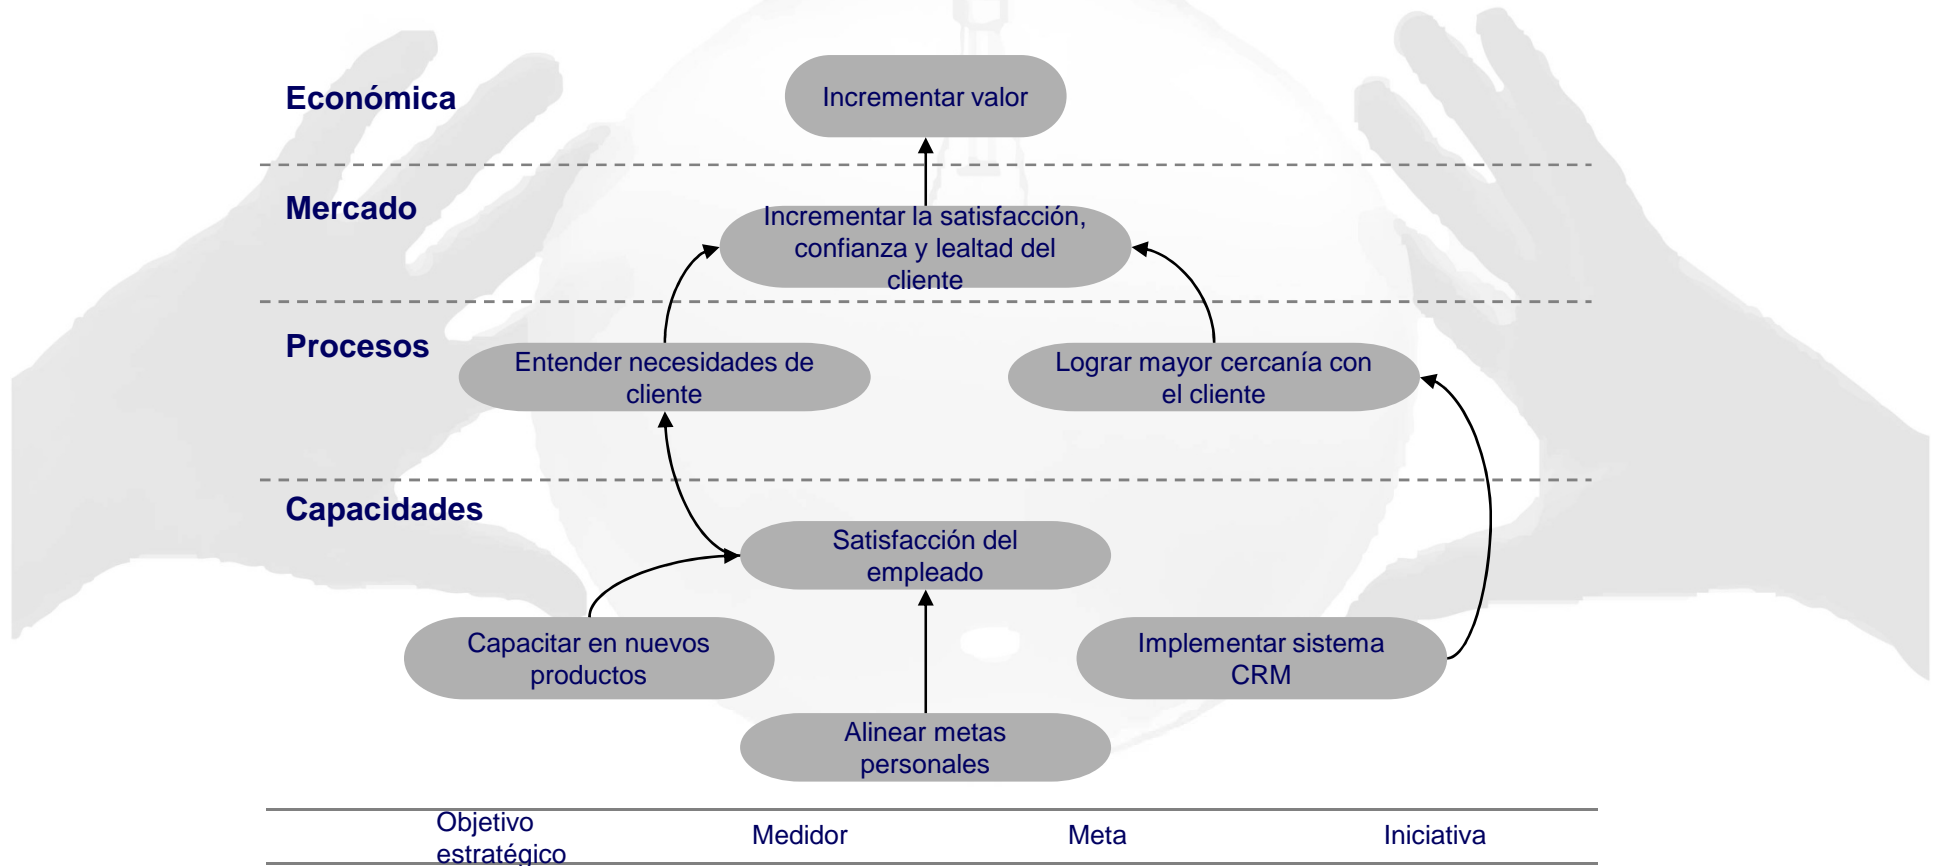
Económica

Incrementar valor

Mercado

Incrementar la satisfacción, confianza y lealtad del cliente

Procesos

Entender necesidades de cliente

Lograr mayor cercanía con el cliente

Capacidades

Satisfacción del empleado

Capacitar en nuevos productos

Implementar sistema CRM

Alinear metas personales

| Objetivo estratégico | Medidor | Meta | Iniciativa |
|---|---|---|---|